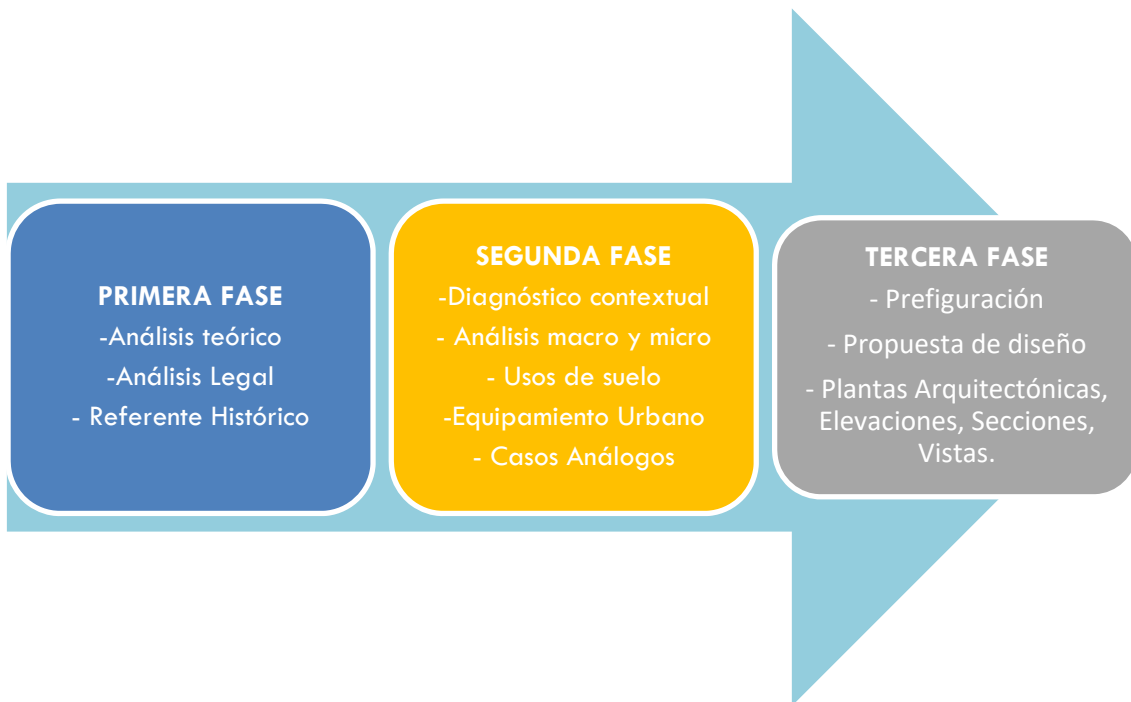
PRIMERA FASE
-Análisis teórico
-Análisis Legal
- Referente Histórico

SEGUNDA FASE
-Diagnóstico contextual
- Análisis macro y micro
- Usos de suelo
-Equipamiento Urbano
- Casos Análogos

TERCERA FASE
- Prefiguración
- Propuesta de diseño
- Plantas Arquitectónicas, Elevaciones, Secciones, Vistas.